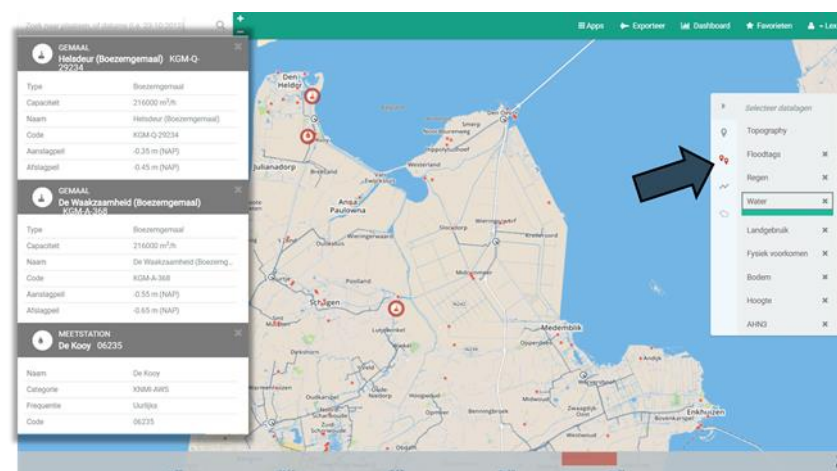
Zoek naar plaatsen of datums (bijv. 23-10-2012)

Apps Exporteer Dashboard Favorieten Les

GEMAAL
Helsdeur (Boezemgemaal) KGM-Q-29234

| Type | Boezemgemaal |
|---|---|
| Capaciteit | 216000 m³/h |
| Naam | Helsdeur (Boezemgemaal) |
| Code | KGM-Q-29234 |
| Aanslagpeil | -0.35 m (NAP) |
| Afslagpeil | -0.45 m (NAP) |

GEMAAL
De Waakzaamheid (Boezemgemaal) KGM-A-368

| Type | Boezemgemaal |
|---|---|
| Capaciteit | 216000 m³/h |
| Naam | De Waakzaamheid (Boezemg... |
| Code | KGM-A-368 |
| Aanslagpeil | -0.55 m (NAP) |
| Afslagpeil | -0.65 m (NAP) |

MEETSTATION
De Kooy 06235

| Naam | De Kooy |
|---|---|
| Categorie | KNMI-AWS |
| Frequentie | Uurlijks |
| Code | 06235 |

Selecteer datalagen
Topography
Floodtags
Regen
Water
Landgebruik
Fysiek voorkomen
Bodem
Hoogte
AHN3

Den Helder
Julianadorp
Breezand
Ansa Paulowna
Wieringerwerf
Westerland
Slootdorp
Middenmeer
Schagen
Medemblik
Enkhuizen
Hippolytushoef
Den Oever
Kreileroord
Wieringermeer
Zwaagdijk
Benningbroek